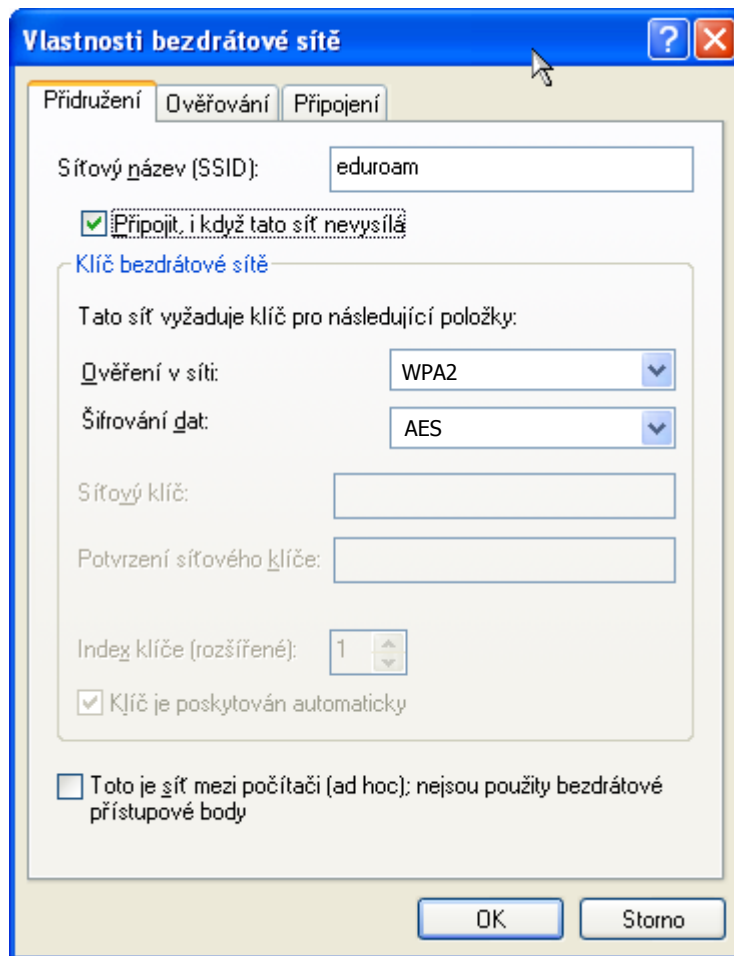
Vlastnosti bezdrátové sítě

Přidružení | Ověřování | Připojení

Síťový název (SSID): eduroam

Připojit, i když tato síť nevysílá

Klíč bezdrátové sítě

Tato síť vyžaduje klíč pro následující položky:

Ověření v síti: WPA2

Šifrování dat: AES

Síťový klíč:

Potvrzení síťového klíče:

Index klíče (rozšířené): 1

Klíč je poskytován automaticky

Toto je síť mezi počítači (ad hoc); nejsou použity bezdrátové přístupové body

OK

Storno